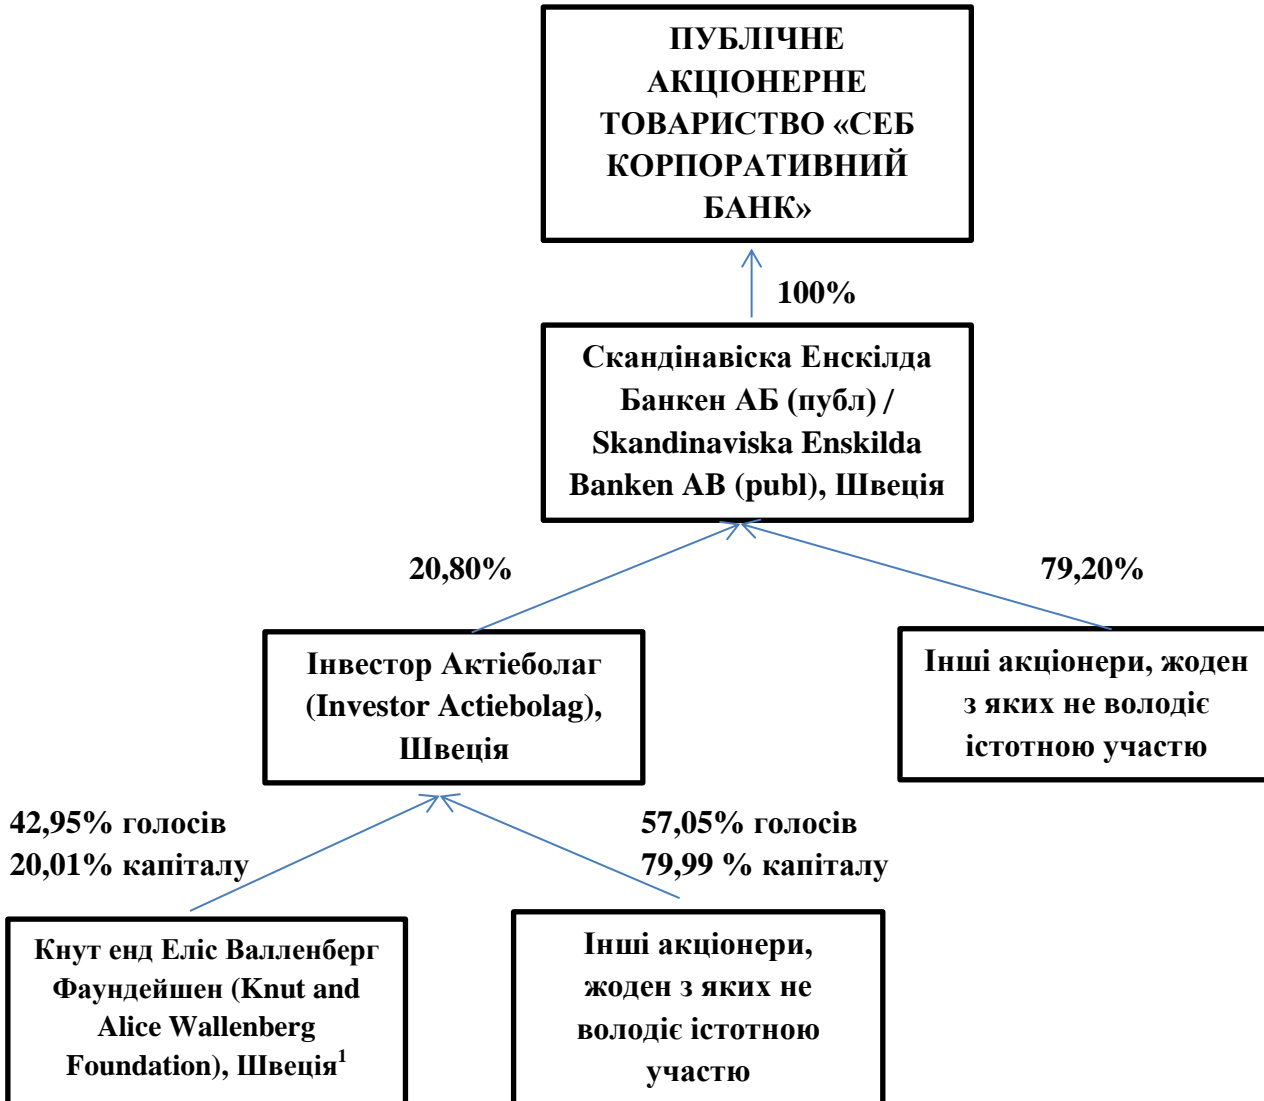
ПУБЛІЧНЕ АКЦІОНЕРНЕ ТОВАРИСТВО «СЕБ КОРПОРАТИВНИЙ БАНК»

100%

Скандінавіска Енскілда Банкен АБ (публ) / Skandinaviska Enskilda Banken AB (publ), Швеція

20,80%

79,20%

Інвестор Актіеболаг (Investor Actiebolag), Швеція

Інші акціонери, жоден з яких не володіє істотною участю

42,95% голосів
20,01% капіталу

57,05% голосів
79,99 % капіталу

Кнут енд Еліс Валленберг Фаундейшен (Knut and Alice Wallenberg Foundation), Швеція$^1$

Інші акціонери, жоден з яких не володіє істотною участю